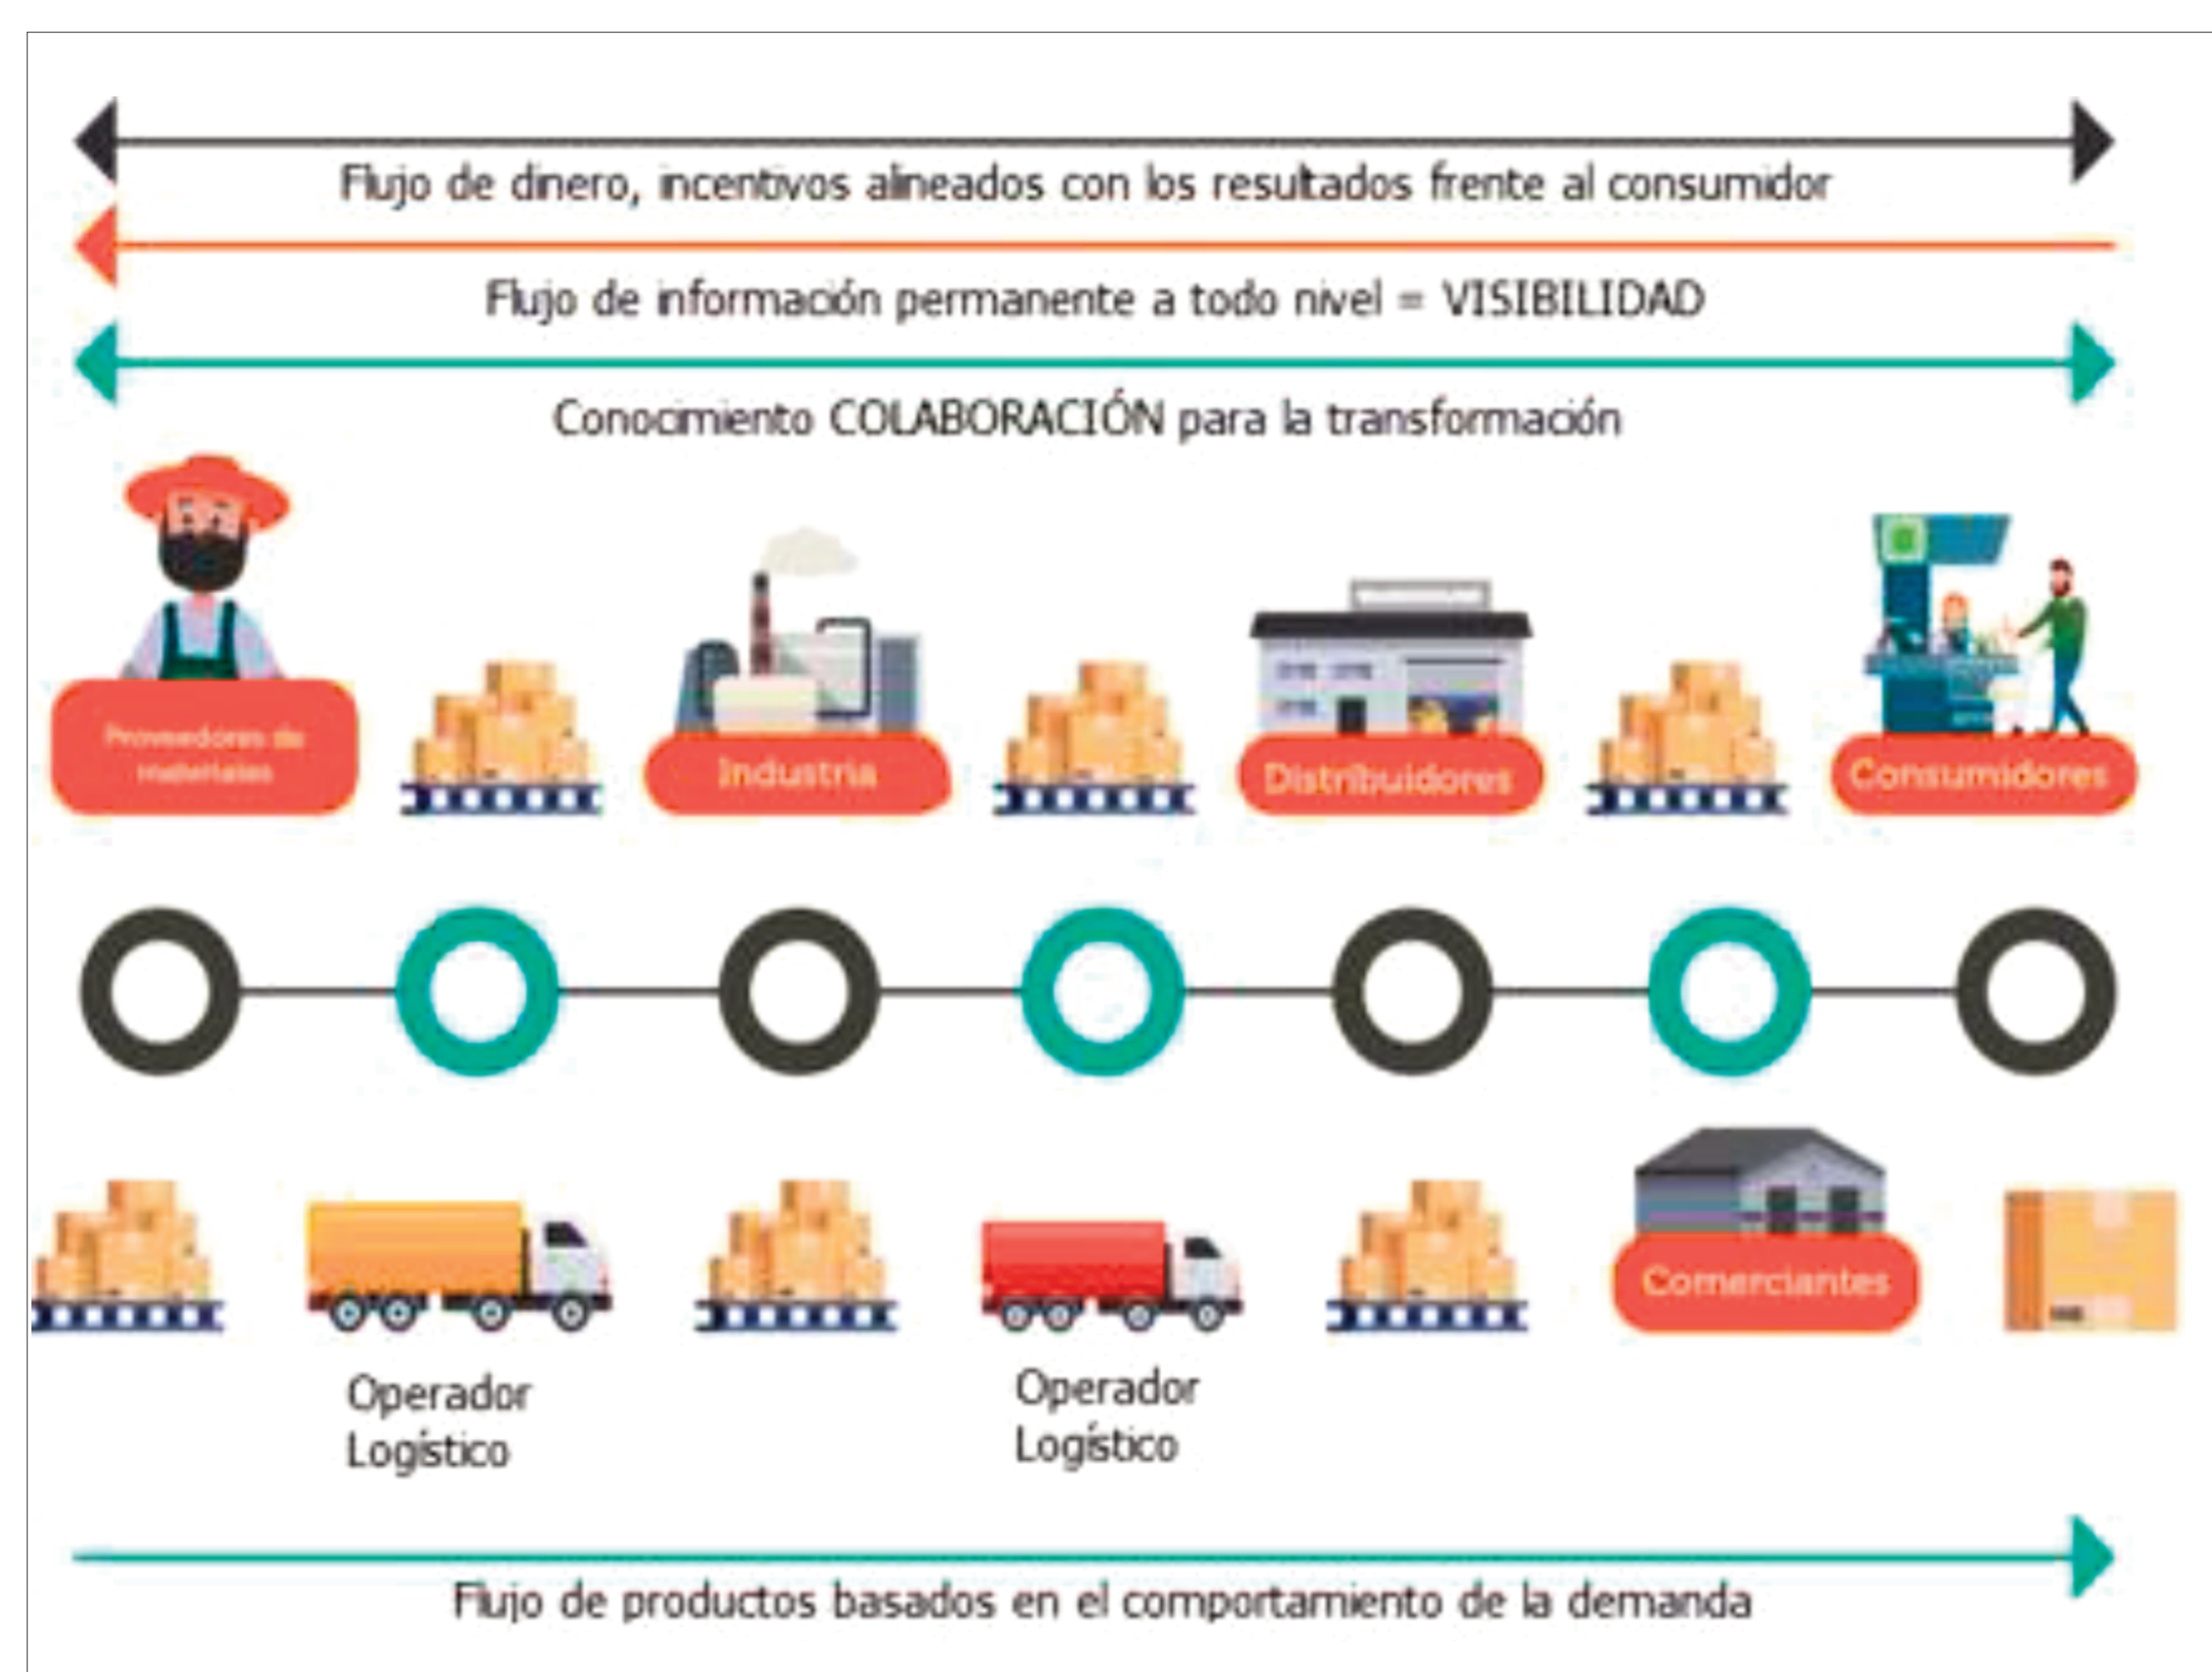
Flujo de dinero, incentivos alineados con los resultados frente al consumidor

Flujo de información permanente a todo nivel = VISIBILIDAD

Conocimiento COLABORACIÓN para la transformación

Proveedores de materiales

Industria

Distribuidores

Consumidores

Operador Logístico

Operador Logístico

Comerciantes

Flujo de productos basados en el comportamiento de la demanda